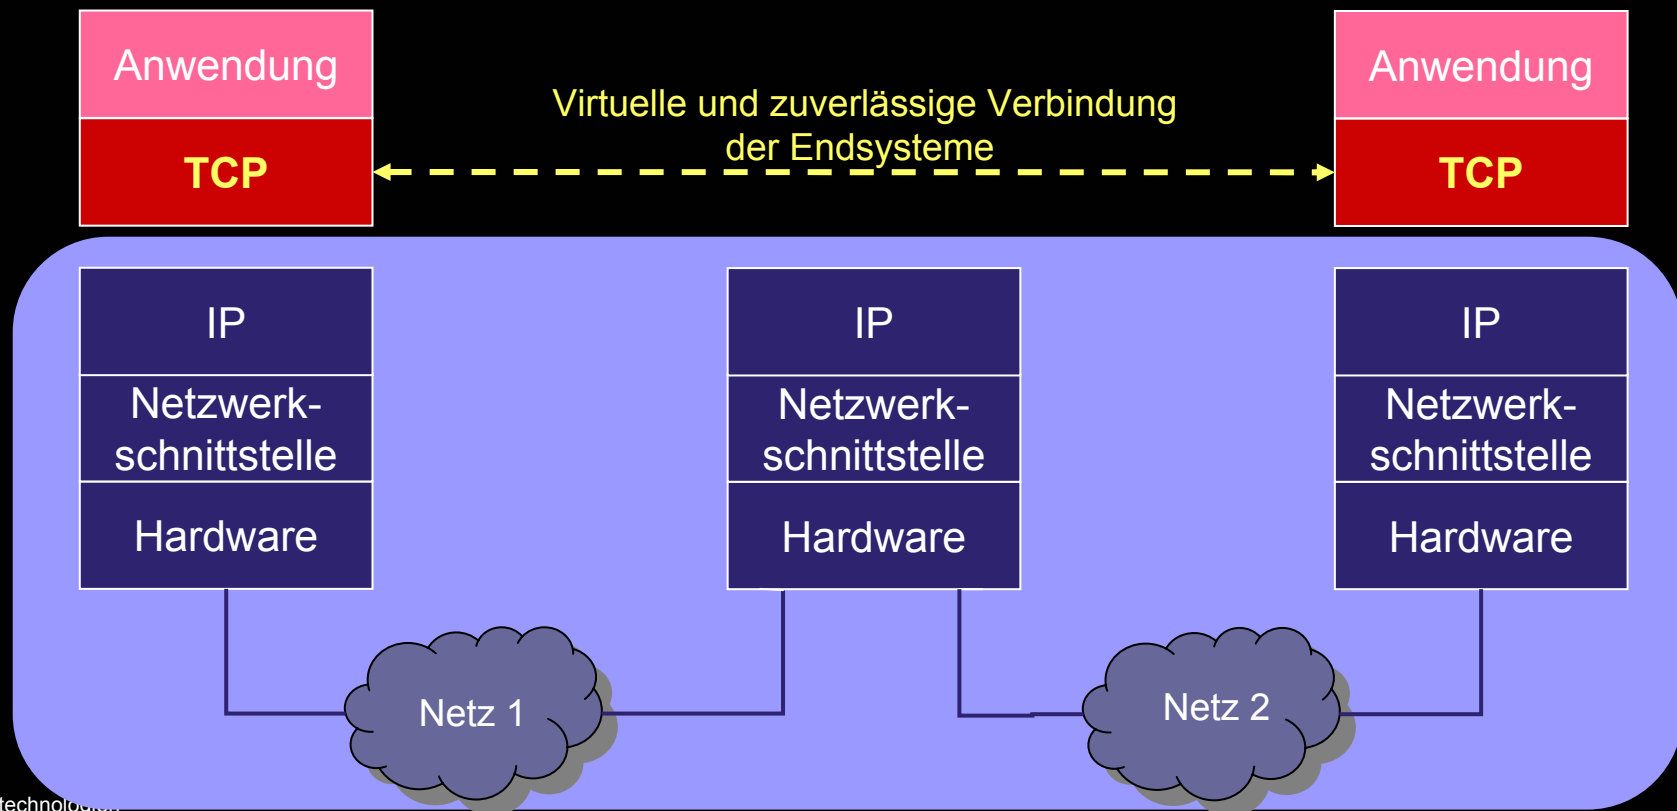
Anwendung

TCP

Virtuelle und zuverlässige Verbindung der Endsysteme

Anwendung

TCP

IP

Netzwerkschnittstelle

Hardware

IP

Netzwerkschnittstelle

Hardware

IP

Netzwerkschnittstelle

Hardware

Netz 1

Netz 2

technolo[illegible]